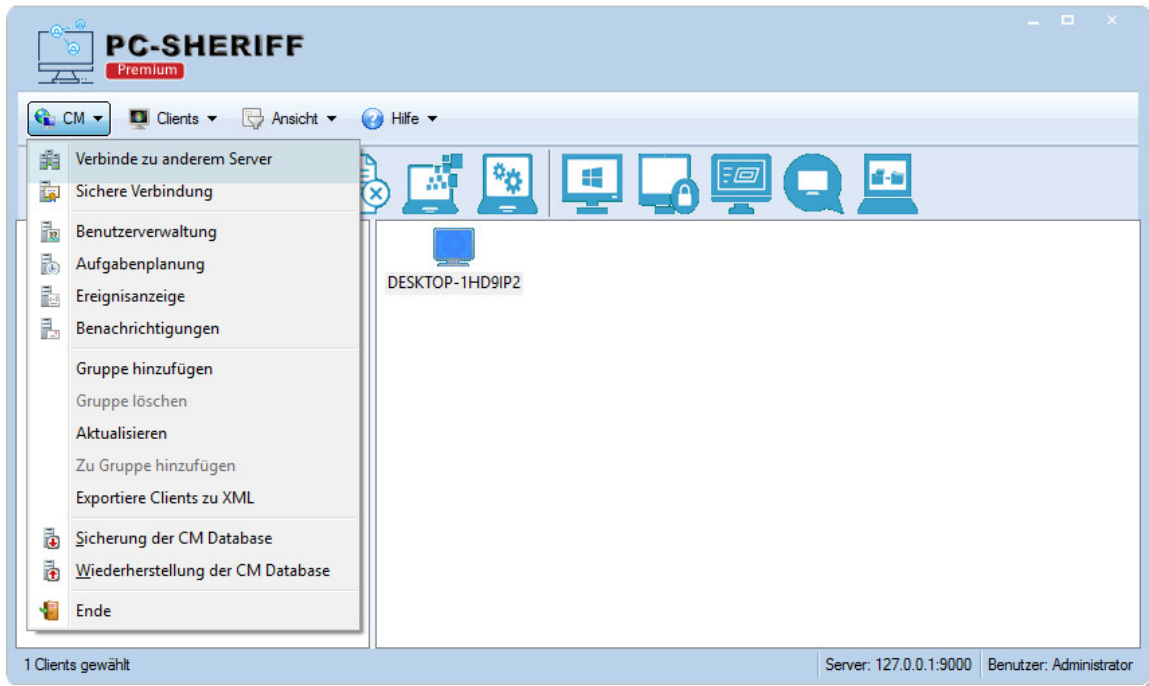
PC-SHERIFF
Premium

CM Clients Ansicht Hilfe

Verbinde zu anderem Server
Sichere Verbindung
Benutzerverwaltung
Aufgabenplanung
Ereignisanzeige
Benachrichtigungen
Gruppe hinzufügen
Gruppe löschen
Aktualisieren
Zu Gruppe hinzufügen
Exportiere Clients zu XML
Sicherung der CM Database
Wiederherstellung der CM Database
Ende

DESKTOP-1HD9IP2

1 Clients gewählt
Server: 127.0.0.1:9000
Benutzer: Administrator